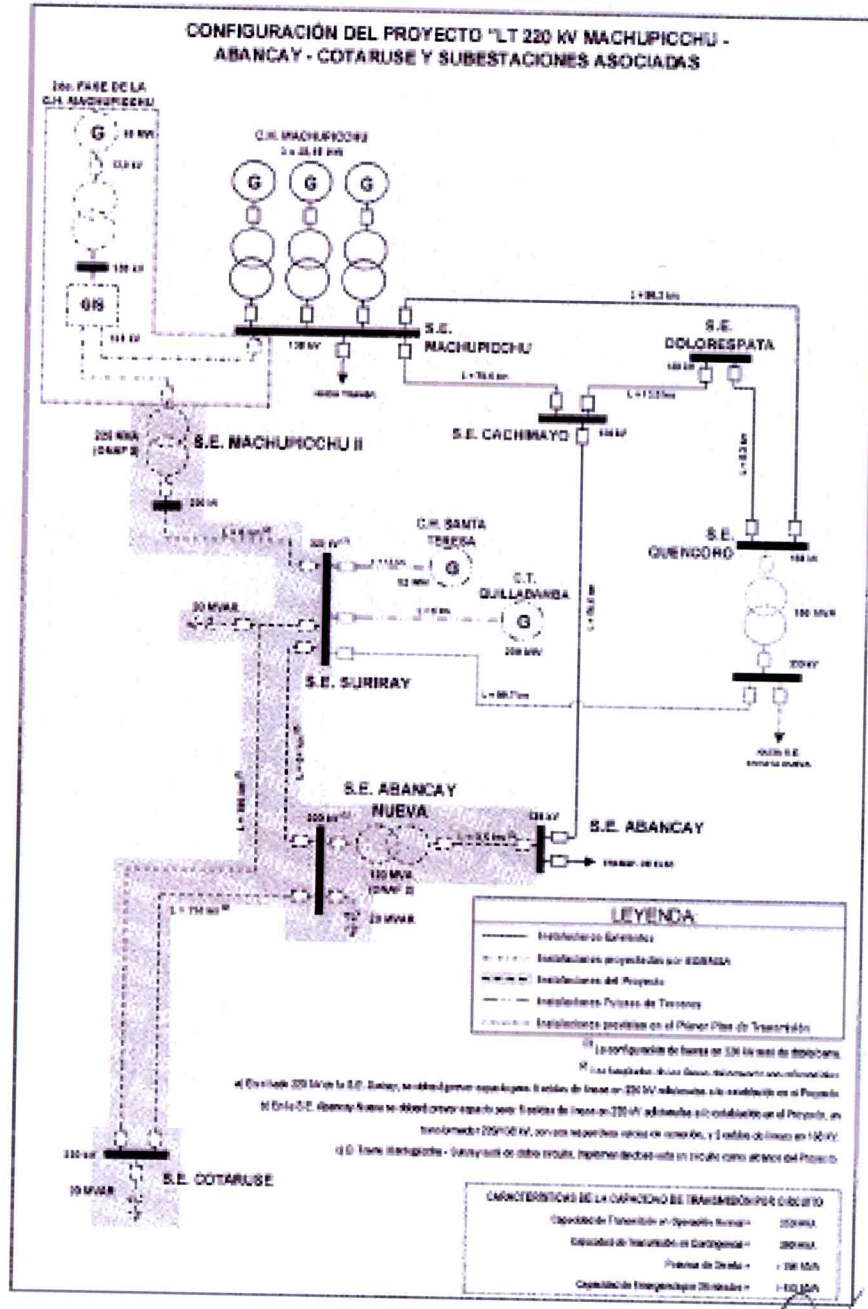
CONFIGURACIÓN DEL PROYECTO "LT 220 kV MACHUPICCHU - ABANCAY - COTARUSE Y SUBESTACIONES ASOCIADAS

2da. FASE DE LA C.H. MACHUPICCHU

G

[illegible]

138 kV

GIS

138 kV

C.H. MACHUPICCHU

G G G

S.E. MACHUPICCHU

138 kV

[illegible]

L = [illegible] km

S.E. DOLORESPATA

138 kV

L = 78.6 km

L = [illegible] km

S.E. CACHIMAYO

138 kV

220 MVA (ONAF 2)

S.E. MACHUPICCHU II

220 kV

L = 4.0 km

220 kV

C.H. SANTA TERESA

G

C.T. QUILLABAMBA

G

L = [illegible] km

S.E. QUENCORO

138 kV

150 MVA

220 kV

20 MVAR

S.E. SURIRAY

L = 89.71 km

hacia S.E. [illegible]

L = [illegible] km

L = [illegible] km

S.E. ABANCAY NUEVA

220 kV

138 kV

S.E. ABANCAY

L = 5.5 km

150 MVA (ONAF 2)

20 MVAR

L = 114 km

LEYENDA

Instalaciones Existentes

Instalaciones proyectadas por EGEMSA

Instalaciones del Proyecto

Instalaciones Futuras de Terceros

Instalaciones previstas en el Plan de Transmisión

(1) La configuración de barras en 220 kV será de doble barra.

(2) Las longitudes de las líneas son referenciales.

a) En el lado 220 kV de la S.E. Suriray, se deberá prever espacio para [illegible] celdas de líneas en 220 kV adicionales a lo establecido en el Proyecto.

b) En la S.E. Abancay Nueva se deberá prever espacio para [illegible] celdas de líneas en 220 kV adicionales a lo establecido en el Proyecto, un transformador 220/138 kV, con sus respectivas celdas de conexión, y 2 celdas de líneas en 138 kV.

c) El Tramo Machupicchu - Suriray será de doble circuito, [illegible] solo un circuito como alcance del Proyecto.

220 kV

20 MVAR

S.E. COTARUSE

CARACTERÍSTICAS DE LA CAPACIDAD DE TRANSMISIÓN POR CIRCUITO

Capacidad de Transmisión en Operación Normal = 250 MVA

Capacidad de Transmisión en Contingencia = 300 MVA

Potencia de Diseño = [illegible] MVA

Capacidad de Emergencia por 30 minutos = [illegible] MVA